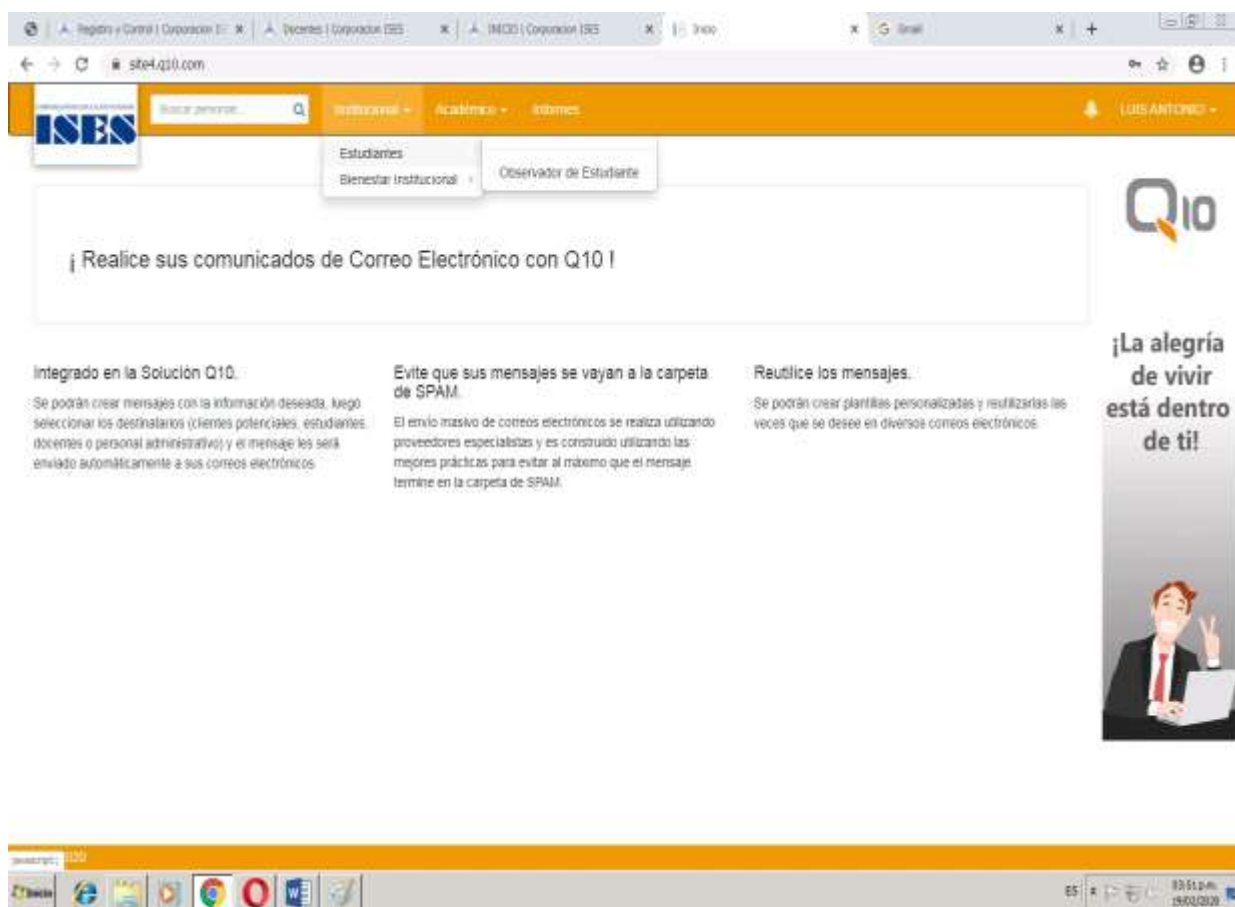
Registro y Control | Corporacion IS | Docentes | Corporacion ISES | INICIO | Corporacion ISES | Inicio | Gmail

site4.q10.com

ISES

Buscar personas

Institucional Académico Informes

LUIS ANTONIO

Estudiantes

Bienestar Institucional

Observador de Estudiante

Q10

¡ Realice sus comunicados de Correo Electrónico con Q10 !

Integrado en la Solución Q10.

Se podrán crear mensajes con la información deseada, luego seleccionar los destinatarios (clientes potenciales, estudiantes, docentes o personal administrativo) y el mensaje les será enviado automáticamente a sus correos electrónicos.

Evite que sus mensajes se vayan a la carpeta de SPAM.

El envío masivo de correos electrónicos se realiza utilizando proveedores especialistas y es construido utilizando las mejores prácticas para evitar al máximo que el mensaje termine en la carpeta de SPAM.

Reutilice los mensajes.

Se podrán crear plantillas personalizadas y reutilizarlas las veces que se desee en diversos correos electrónicos.

¡La alegría de vivir está dentro de ti!

javascript:; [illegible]Q10

Inicio

ES 03:51 p.m. 19/02/2020